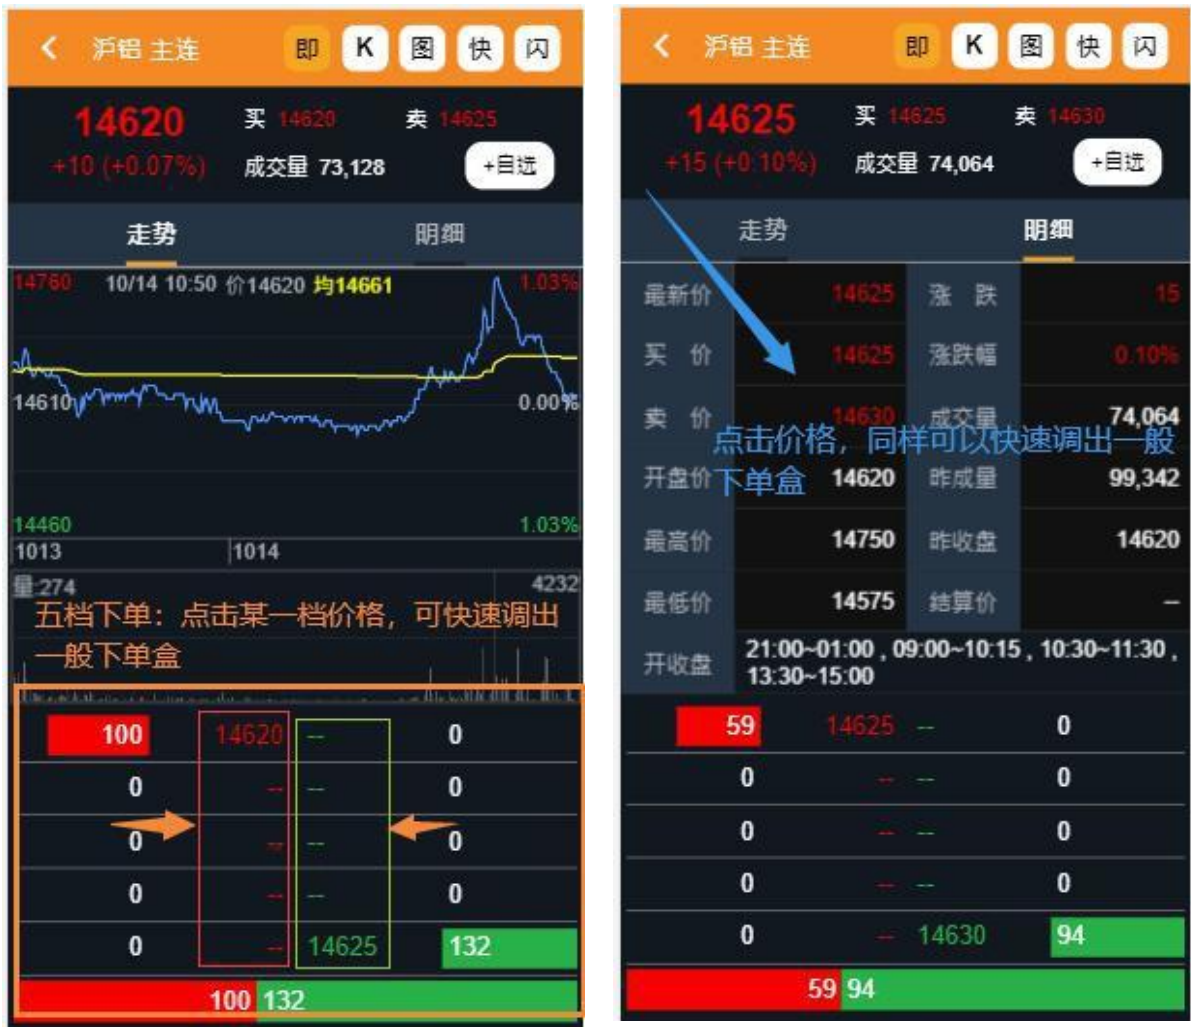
< 沪铝 主连 即 K 图 快 闪

14620 +10 (+0.07%) 买 14620 卖 14625 成交量 73,128 +自选

走势 明细

14760 10/14 10:50 价14620 均14661 1.03%

14610 0.00%

14460 1.03%

1013 1014

量274 4232

五档下单：点击某一档价格，可快速调出一般下单盒

| 100 | 14620 | -- | 0 |
|---|---|---|---|
| 0 | -- | -- | 0 |
| 0 | -- | -- | 0 |
| 0 | -- | -- | 0 |
| 0 | -- | 14625 | 132 |

100 132

< 沪铝 主连 即 K 图 快 闪

14625 +15 (+0.10%) 买 14625 卖 14630 成交量 74,064 +自选

走势 明细

| 最新价 | 14625 | 涨 跌 | 15 |
|---|---|---|---|
| 买 价 | 14625 | 涨跌幅 | 0.10% |
| 卖 价 | 14630 | 成交量 | 74,064 |
| 开盘价 | 14620 | 昨成量 | 99,342 |
| 最高价 | 14750 | 昨收盘 | 14620 |
| 最低价 | 14575 | 结算价 | -- |

点击价格，同样可以快速调出一般下单盒

开收盘 21:00~01:00，09:00~10:15，10:30~11:30，13:30~15:00

| 59 | 14625 | -- | 0 |
|---|---|---|---|
| 0 | -- | -- | 0 |
| 0 | -- | -- | 0 |
| 0 | -- | -- | 0 |
| 0 | -- | 14630 | 94 |

59 94